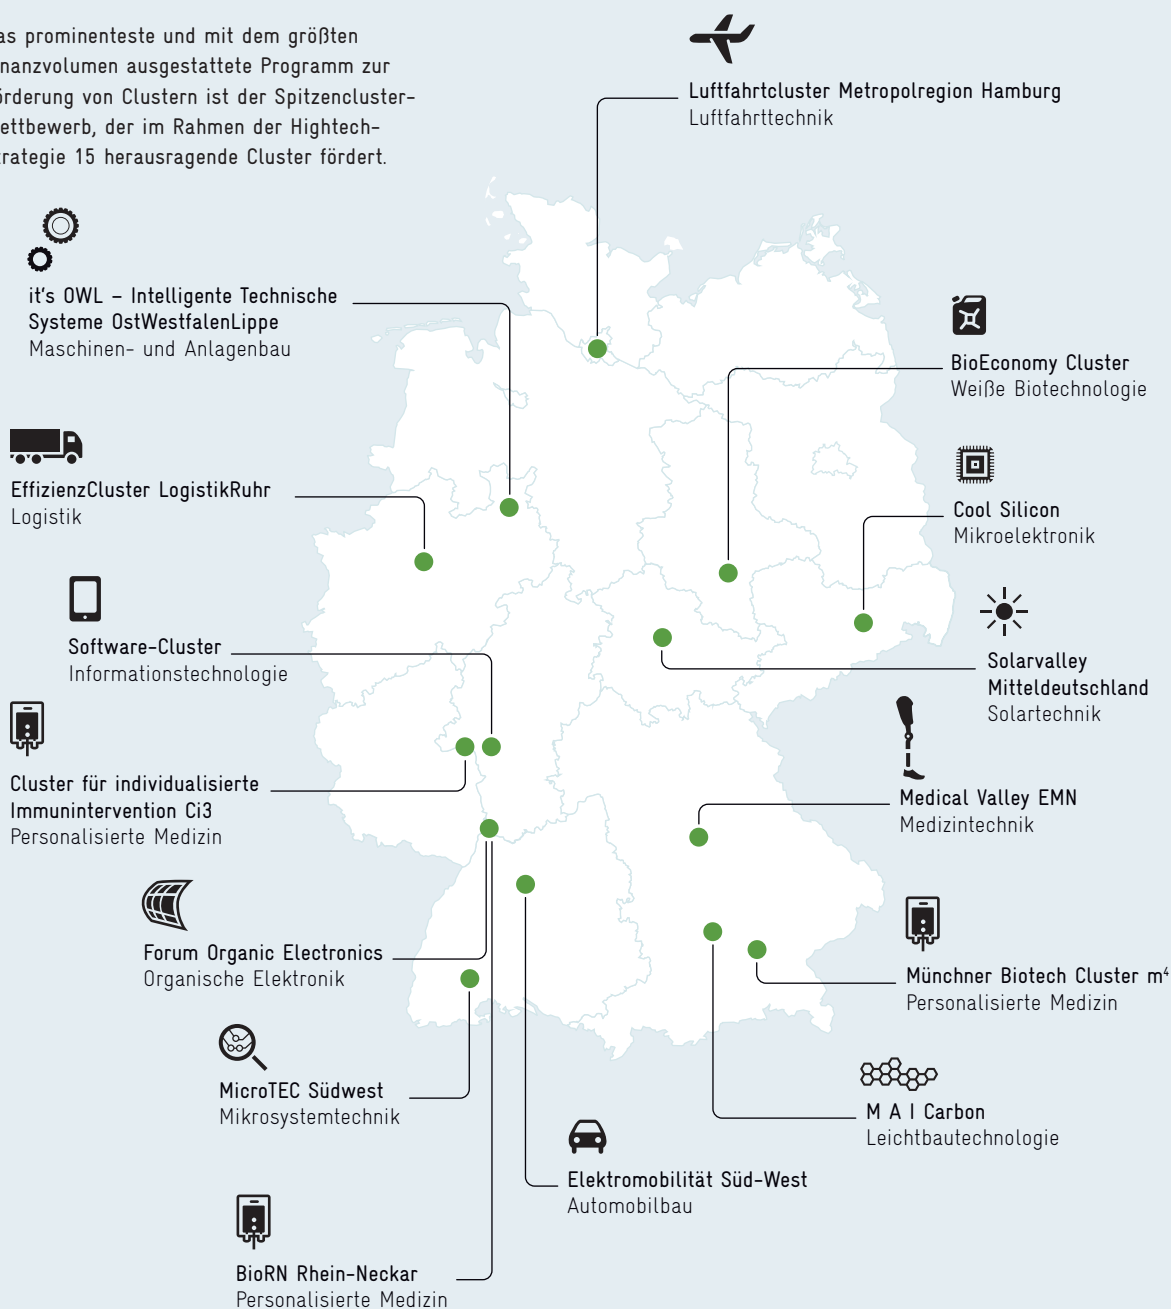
as prominenteste und mit dem größten nanzvolumen ausgestattete Programm zur örderung von Clustern ist der Spitzencluster­ettbewerb, der im Rahmen der Hightech­rategie 15 herausragende Cluster fördert.

Luftfahrtcluster Metropolregion Hamburg
Luftfahrttechnik

it's OWL – Intelligente Technische Systeme OstWestfalenLippe
Maschinen- und Anlagenbau

BioEconomy Cluster
Weiße Biotechnologie

EffizienzCluster LogistikRuhr
Logistik

Cool Silicon
Mikroelektronik

Software-Cluster
Informationstechnologie

Solarvalley Mitteldeutschland
Solartechnik

Cluster für individualisierte Immunintervention Ci3
Personalisierte Medizin

Medical Valley EMN
Medizintechnik

Forum Organic Electronics
Organische Elektronik

Münchner Biotech Cluster m$^4$
Personalisierte Medizin

MicroTEC Südwest
Mikrosystemtechnik

M A I Carbon
Leichtbautechnologie

Elektromobilität Süd-West
Automobilbau

BioRN Rhein-Neckar
Personalisierte Medizin